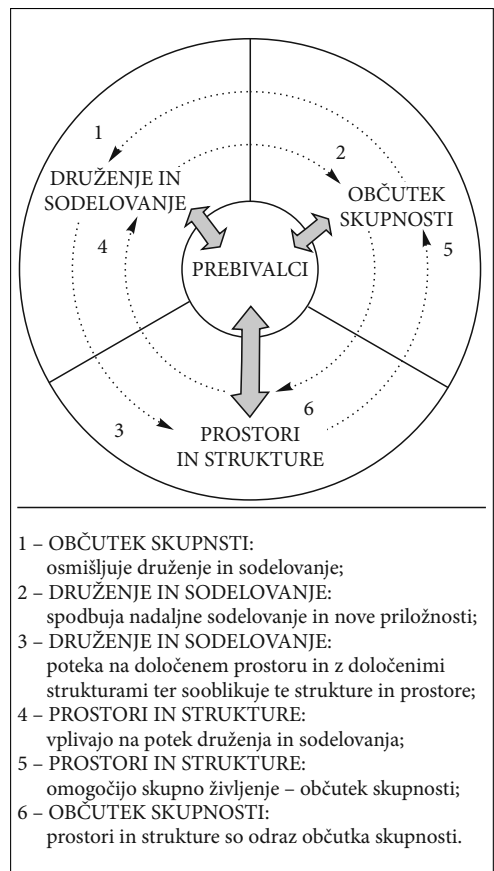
1

DRUŽENJE IN SODELOVANJE

2

OBČUTEK SKUPNOSTI

4

PREBIVALCI

5

3

6

PROSTORI IN STRUKTURE

1 – OBČUTEK SKUPNSTI:
osmišljuje druženje in sodelovanje;
2 – DRUŽENJE IN SODELOVANJE:
spodbuja nadaljne sodelovanje in nove priložnosti;
3 – DRUŽENJE IN SODELOVANJE:
poteka na določenem prostoru in z določenimi strukturami ter sooblikuje te strukture in prostore;
4 – PROSTORI IN STRUKTURE:
vplivajo na potek druženja in sodelovanja;
5 – PROSTORI IN STRUKTURE:
omogočijo skupno življenje – občutek skupnosti;
6 – OBČUTEK SKUPNOSTI:
prostori in strukture so odraz občutka skupnosti.